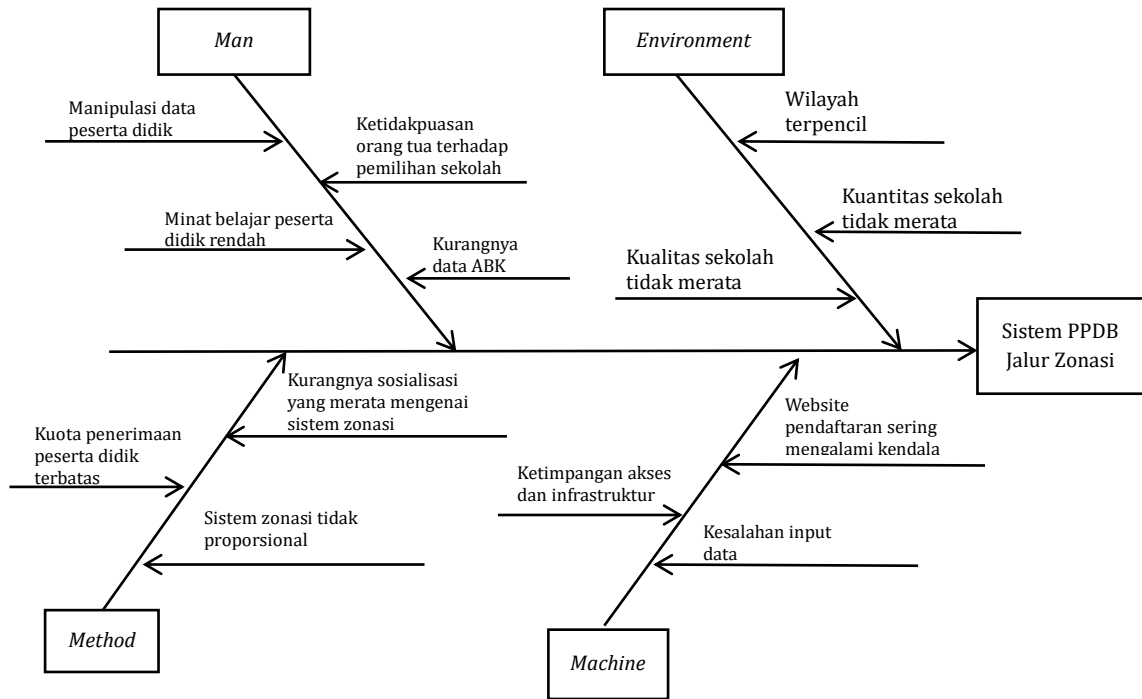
Man

Environment

Manipulasi data peserta didik

Ketidakpuasan orang tua terhadap pemilihan sekolah

Wilayah terpencil

Kuantitas sekolah tidak merata

Minat belajar peserta didik rendah

Kurangnya data ABK

Kualitas sekolah tidak merata

Sistem PPDB Jalur Zonasi

Kurangnya sosialisasi yang merata mengenai sistem zonasi

Website pendaftaran sering mengalami kendala

Kuota penerimaan peserta didik terbatas

Ketimpangan akses dan infrastruktur

Sistem zonasi tidak proporsional

Kesalahan input data

Method

Machine